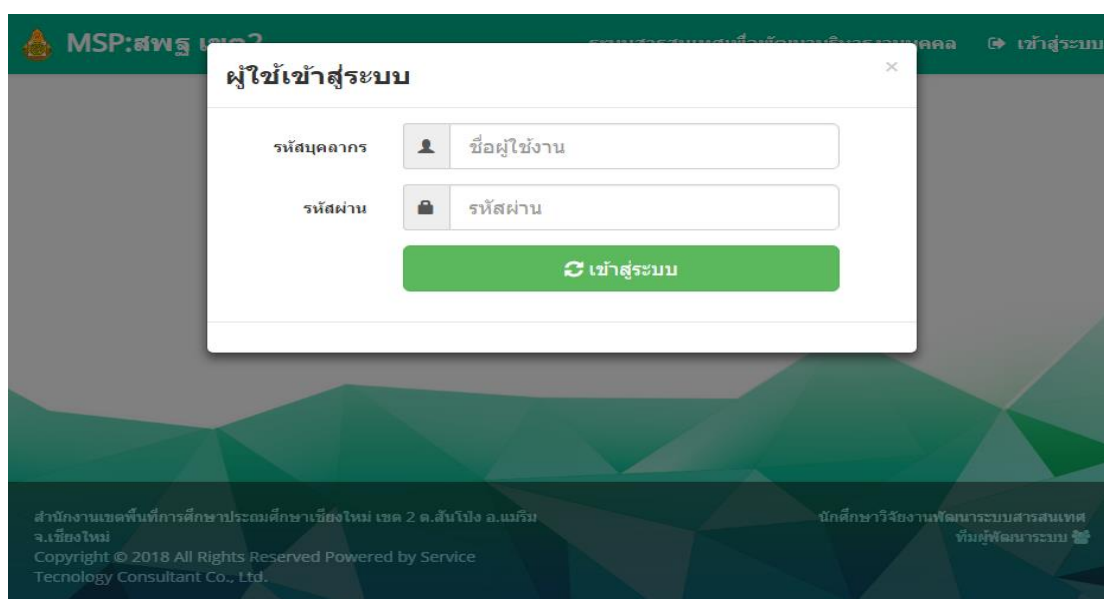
MSP:สพฐ เขต2

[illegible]

เข้าสู่ระบบ

ผู้ใช้เข้าสู่ระบบ

×

รหัสบุคลากร

ชื่อผู้ใช้งาน

รหัสผ่าน

รหัสผ่าน

เข้าสู่ระบบ

สำนักงานเขตพื้นที่การศึกษาประถมศึกษาเชียงใหม่ เขต 2 ต.สันโป่ง อ.แม่ริม จ.เชียงใหม่
Copyright © 2018 All Rights Reserved Powered by Service Tecnology Consultant Co., Ltd.

นักศึกษาวิจัยงานพัฒนาระบบสารสนเทศ
ทีมผู้พัฒนาระบบ